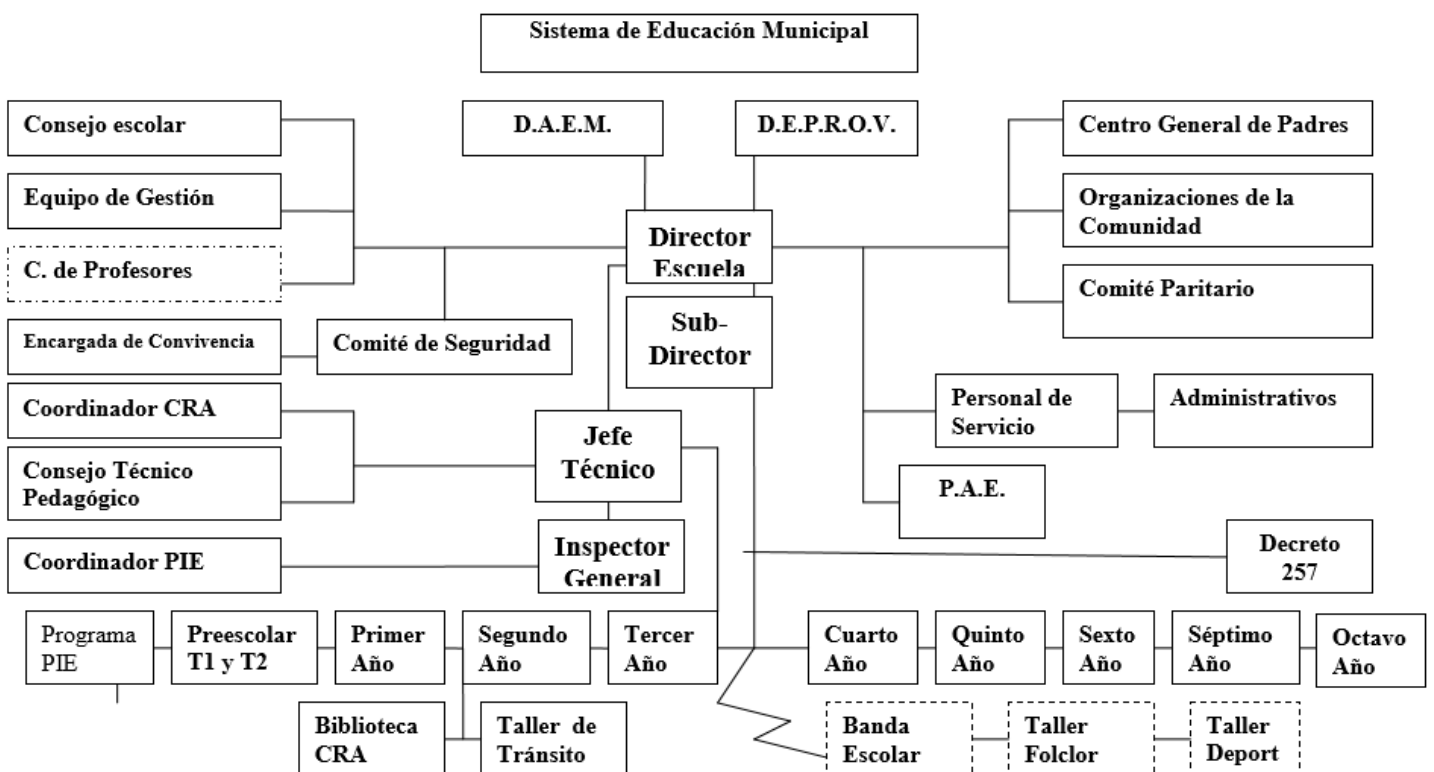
Sistema de Educación Municipal

Consejo escolar

Equipo de Gestión

C. de Profesores

D.A.E.M.

D.E.P.R.O.V.

Centro General de Padres

Organizaciones de la Comunidad

Comité Paritario

Director Escuela

Encargada de Convivencia

Comité de Seguridad

Sub-Director

Coordinador CRA

Consejo Técnico Pedagógico

Jefe Técnico

Personal de Servicio

Administrativos

P.A.E.

Coordinador PIE

Inspector General

Decreto 257

Programa PIE

Preescolar T1 y T2

Primer Año

Segundo Año

Tercer Año

Cuarto Año

Quinto Año

Sexto Año

Séptimo Año

Octavo Año

Biblioteca CRA

Taller de Tránsito

Banda Escolar

Taller Folclor

Taller Deport